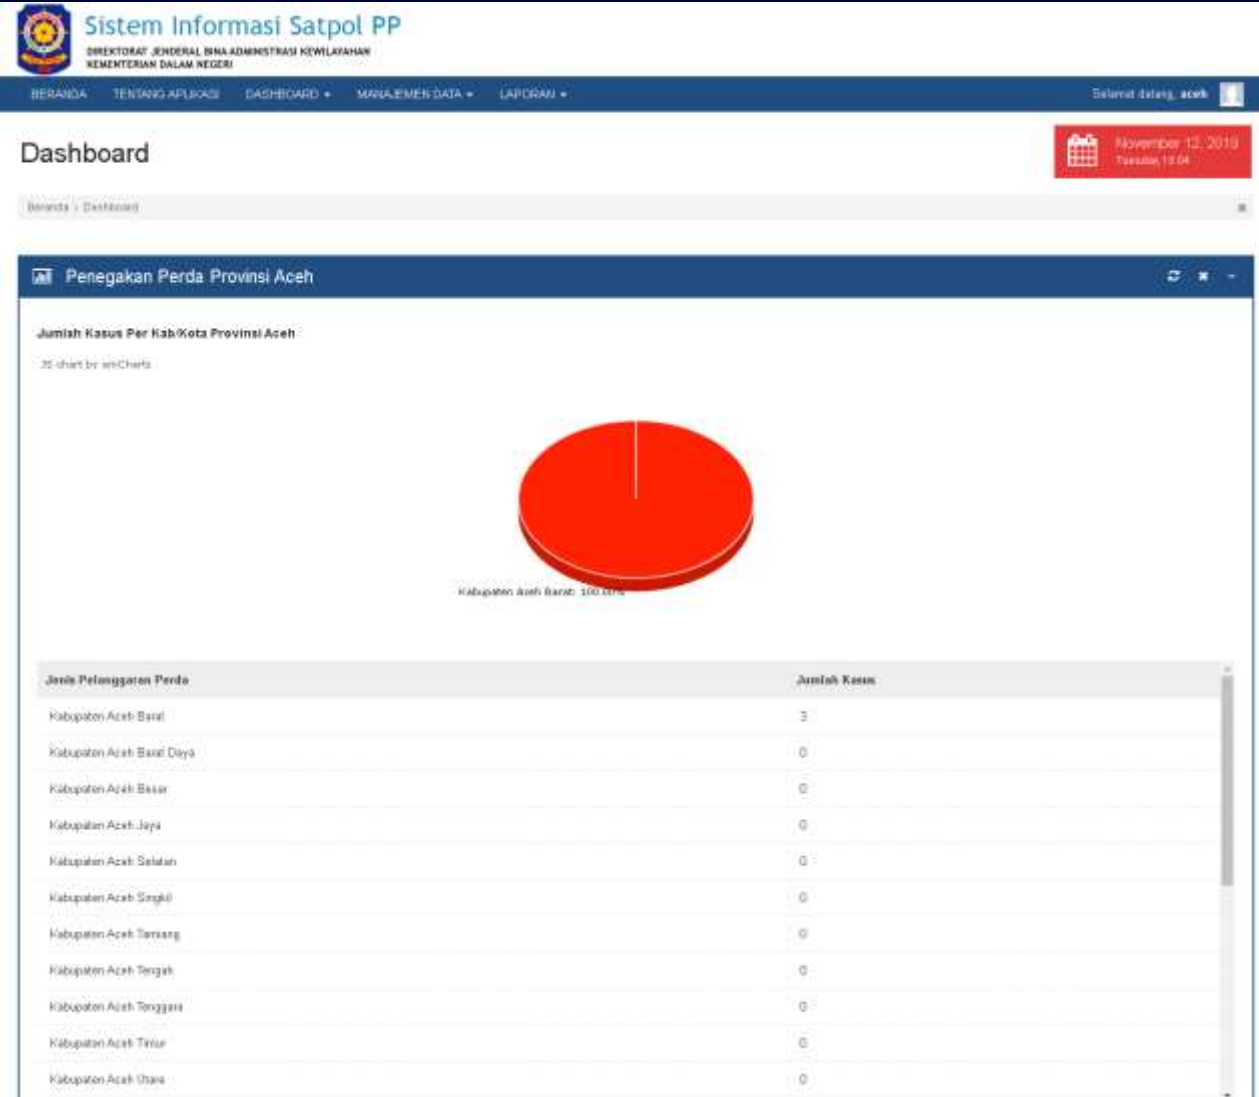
Sistem Informasi Satpol PP

DIREKTORAT JENDERAL BINA ADMINISTRASI KEWILAYAHAN
KEMENTERIAN DALAM NEGERI

BERANDA TENTANG APLIKASI DASHBOARD ▾ MANAJEMEN DATA ▾ LAPORAN ▾

Selamat datang, aceh

Dashboard

November 12, 2019
Tuesday, 13:04

Beranda › Dashboard

Penegakan Perda Provinsi Aceh

Jumlah Kasus Per Kab/Kota Provinsi Aceh

JS chart by amCharts

Kabupaten Aceh Barat: 100.00%

| Jenis Pelanggaran Perda | Jumlah Kasus |
|---|---|
| Kabupaten Aceh Barat | 3 |
| Kabupaten Aceh Barat Daya | 0 |
| Kabupaten Aceh Besar | 0 |
| Kabupaten Aceh Jaya | 0 |
| Kabupaten Aceh Selatan | 0 |
| Kabupaten Aceh Singkil | 0 |
| Kabupaten Aceh Tamiang | 0 |
| Kabupaten Aceh Tengah | 0 |
| Kabupaten Aceh Tenggara | 0 |
| Kabupaten Aceh Timur | 0 |
| Kabupaten Aceh Utara | 0 |